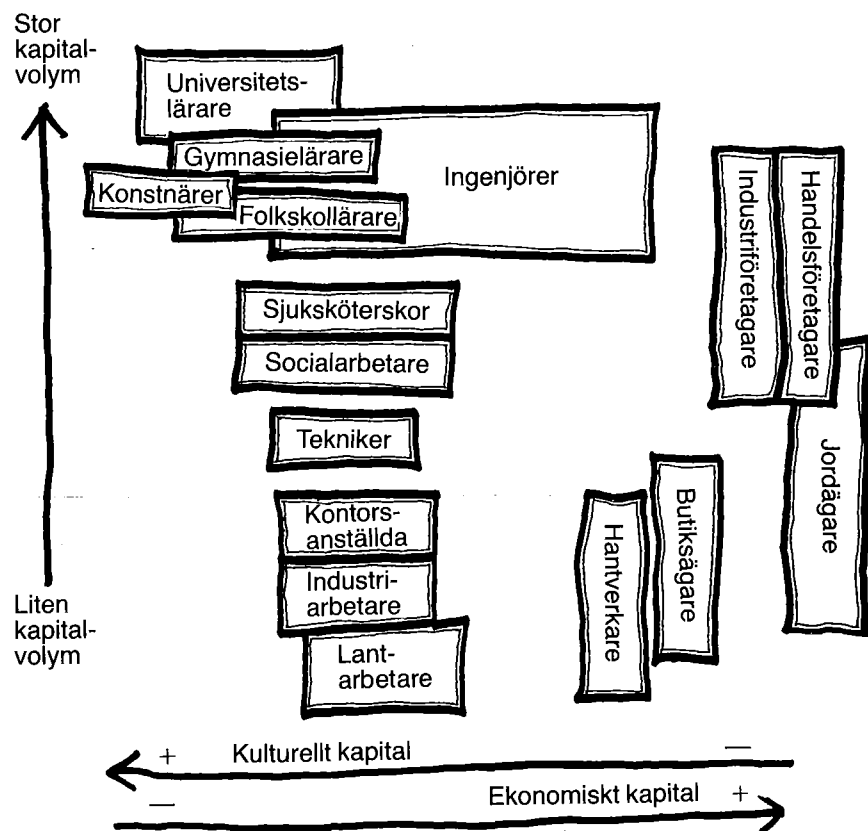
Stor kapitalvolym

Universitetslärare

Gymnasielärare

Ingenjörer

Konstnärer

Folkskollärare

Industriföretagare

Handelsföretagare

Sjuksköterskor

Socialarbetare

Tekniker

Jordägare

Kontorsanställda

Butiksägare

Hantverkare

Industriarbetare

Liten kapitalvolym

Lantarbetare

+ Kulturellt kapital —

— Ekonomiskt kapital +